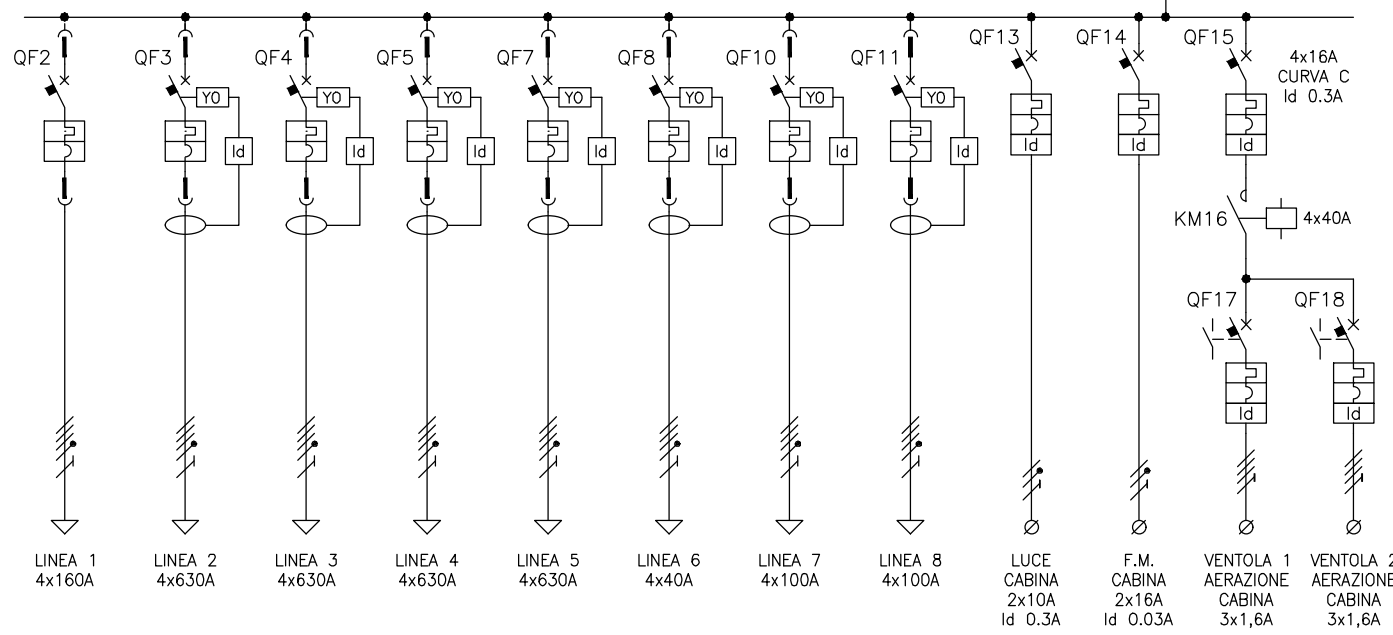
QF2 QF3 QF4 QF5 QF7 QF8 QF10 QF11 QF13 QF14 QF15

YO YO YO YO YO YO YO

Id Id Id Id Id Id Id Id Id Id

4x16A
CURVA C
Id 0.3A

KM16 4x40A

QF17 QF18

Id Id

LINEA 1
4x160A

LINEA 2
4x630A

LINEA 3
4x630A

LINEA 4
4x630A

LINEA 5
4x630A

LINEA 6
4x40A

LINEA 7
4x100A

LINEA 8
4x100A

LUCE
CABINA
2x10A
Id 0.3A

F.M.
CABINA
2x16A
Id 0.03A

VENTOLA 1
AERAZIONE
CABINA
3x1,6A

VENTOLA 2
AERAZIONE
CABINA
3x1,6A